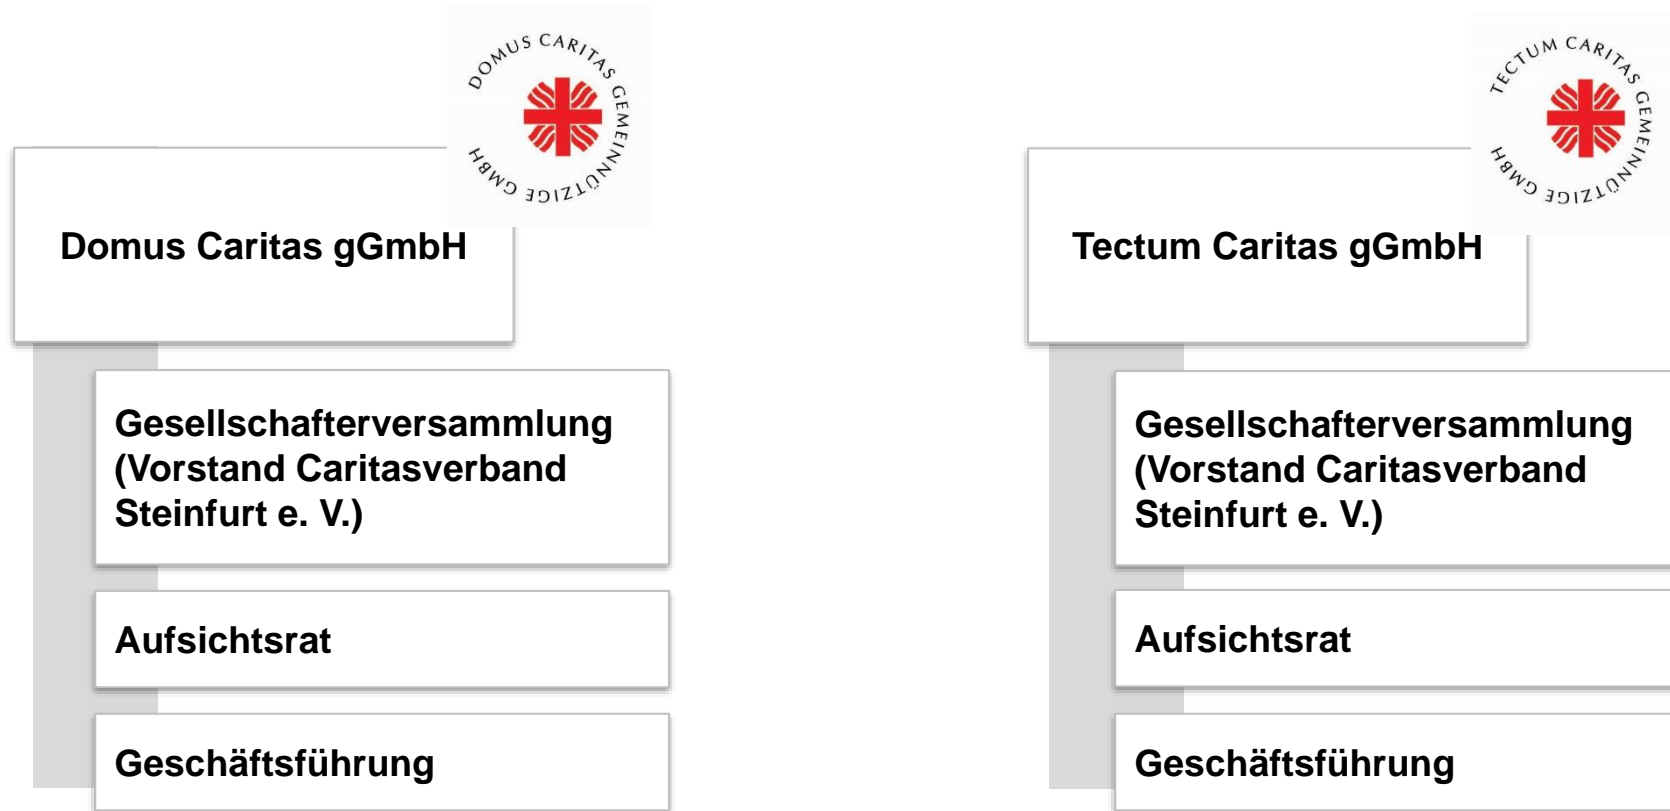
DOMUS CARITAS GEMEINNÜTZIGE GMBH

Domus Caritas gGmbH

Gesellschafterversammlung (Vorstand Caritasverband Steinfurt e. V.)

Aufsichtsrat

Geschäftsführung

TECTUM CARITAS GEMEINNÜTZIGE GMBH

Tectum Caritas gGmbH

Gesellschafterversammlung (Vorstand Caritasverband Steinfurt e. V.)

Aufsichtsrat

Geschäftsführung